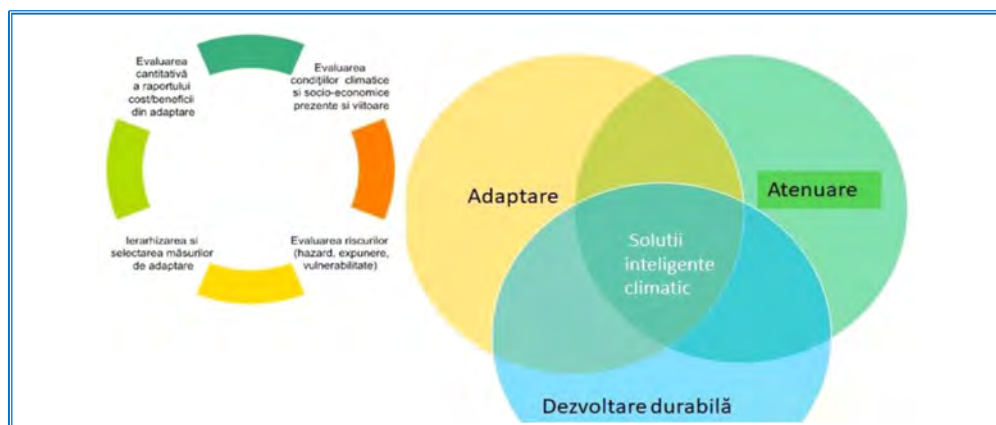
Evaluarea cantitativă a raportului cost/beneficii din adaptare

Evaluarea condițiilor climatice si socio-economice prezente si viitoare

Evaluarea riscurilor (hazard, expunere, vulnerabilitate)

Ierarhizarea si selectarea măsurilor de adaptare

Adaptare

Atenuare

Solutii inteligente climatic

Dezvoltare durabilă